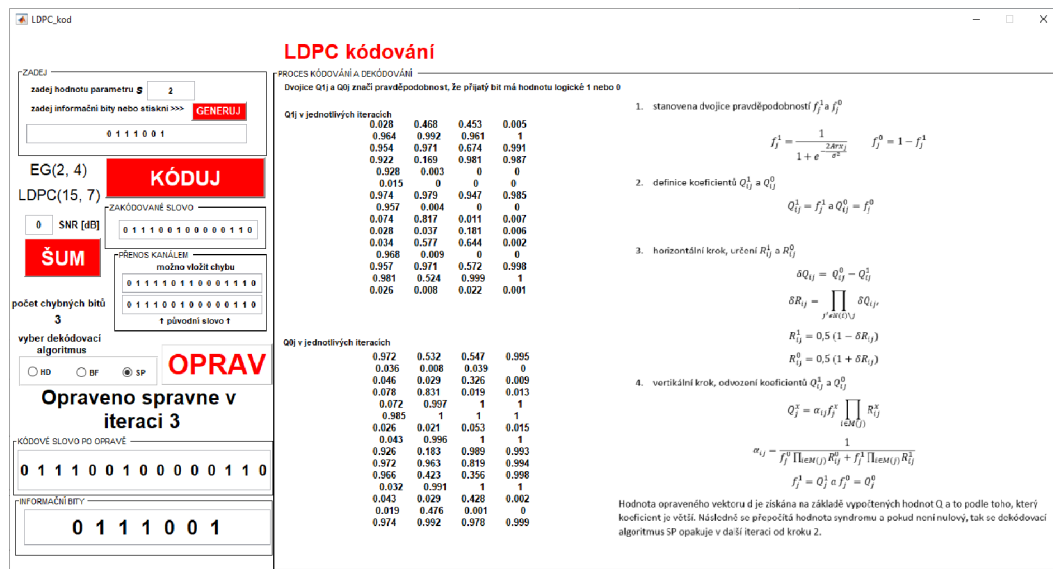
LDPC_kod

LDPC kódování

ZADEJ
zadej hodnotu parametru s 2
zadej informační bity nebo stiskni >>> GENERUJ
0 1 1 1 0 0 1

EG(2, 4)
LDPC(15, 7)
KÓDUJ

0 SNR [dB]
ZAKÓDOVANÉ SLOVO
0 1 1 1 0 0 1 0 0 0 0 0 1 1 0

ŠUM

PŘENOS KANÁLEM
možno vložit chybu
0 1 1 1 1 0 1 1 0 0 0 1 1 1 0
0 1 1 1 0 0 1 0 0 0 0 0 1 1 0
↑ původní slovo ↑

počet chybných bitů
3

vyber dekódovací algoritmus
HD BF SP
OPRAV

Opraveno spravne v iteraci 3

KÓDOVÉ SLOVO PO OPRAVĚ
0 1 1 1 0 0 1 0 0 0 0 0 1 1 0

INFORMAČNÍ BITY
0 1 1 1 0 0 1

PROCES KÓDOVÁNÍ A DEKÓDOVÁNÍ
Dvojice Q1j a Q0j značí pravděpodobnost, že přijatý bit má hodnotu logické 1 nebo 0

Q1j v jednotlivých iteracích
| | | | |
|---|---|---|---|
| 0.028 | 0.468 | 0.453 | 0.005 |
| 0.964 | 0.992 | 0.961 | 1 |
| 0.954 | 0.971 | 0.674 | 0.991 |
| 0.922 | 0.169 | 0.981 | 0.987 |
| 0.928 | 0.003 | 0 | 0 |
| 0.015 | 0 | 0 | 0 |
| 0.974 | 0.979 | 0.947 | 0.985 |
| 0.957 | 0.004 | 0 | 0 |
| 0.074 | 0.817 | 0.011 | 0.007 |
| 0.028 | 0.037 | 0.181 | 0.006 |
| 0.034 | 0.577 | 0.644 | 0.002 |
| 0.968 | 0.009 | 0 | 0 |
| 0.957 | 0.971 | 0.572 | 0.998 |
| 0.981 | 0.524 | 0.999 | 1 |
| 0.026 | 0.008 | 0.022 | 0.001 |

Q0j v jednotlivých iteracích
| | | | |
|---|---|---|---|
| 0.972 | 0.532 | 0.547 | 0.995 |
| 0.036 | 0.008 | 0.039 | 0 |
| 0.046 | 0.029 | 0.326 | 0.009 |
| 0.078 | 0.831 | 0.019 | 0.013 |
| 0.072 | 0.997 | 1 | 1 |
| 0.985 | 1 | 1 | 1 |
| 0.026 | 0.021 | 0.053 | 0.015 |
| 0.043 | 0.996 | 1 | 1 |
| 0.926 | 0.183 | 0.989 | 0.993 |
| 0.972 | 0.963 | 0.819 | 0.994 |
| 0.966 | 0.423 | 0.356 | 0.998 |
| 0.032 | 0.991 | 1 | 1 |
| 0.043 | 0.029 | 0.428 | 0.002 |
| 0.019 | 0.476 | 0.001 | 0 |
| 0.974 | 0.992 | 0.978 | 0.999 |

1. stanovena dvojice pravděpodobností $f_j^1$ a $f_j^0$
$f_j^1 = \frac{1}{1+e^{-\frac{2Ar_j}{\sigma^2}}}$ $f_j^0 = 1 - f_j^1$

2. definice koeficientů $Q_{ij}^1$ a $Q_{ij}^0$
$Q_{ij}^1 = f_j^1$ a $Q_{ij}^0 = f_j^0$

3. horizontální krok, určení $R_{ij}^1$ a $R_{ij}^0$
$\delta Q_{ij} = Q_{ij}^0 - Q_{ij}^1$
$\delta R_{ij} = \prod_{j' \in N(i)\setminus j} \delta Q_{ij'}$
$R_{ij}^1 = 0,5\,(1 - \delta R_{ij})$
$R_{ij}^0 = 0,5\,(1 + \delta R_{ij})$

4. vertikální krok, odvození koeficientů $Q_{ij}^1$ a $Q_{ij}^0$
$Q_{ij}^x = \alpha_{ij} f_j^x \prod_{i \in M(j)} R_{ij}^x$
$\alpha_{ij} = \frac{1}{f_j^0 \prod_{i \in M(j)} R_{ij}^0 + f_j^1 \prod_{i \in M(j)} R_{ij}^1}$
$f_j^1 = Q_j^1$ a $f_j^0 = Q_j^0$

Hodnota opraveného vektoru d je získána na základě vypočtených hodnot Q a to podle toho, který koeficient je větší. Následně se přepočítá hodnota syndromu a pokud není nulový, tak se dekódovací algoritmus SP opakuje v další iteraci od kroku 2.